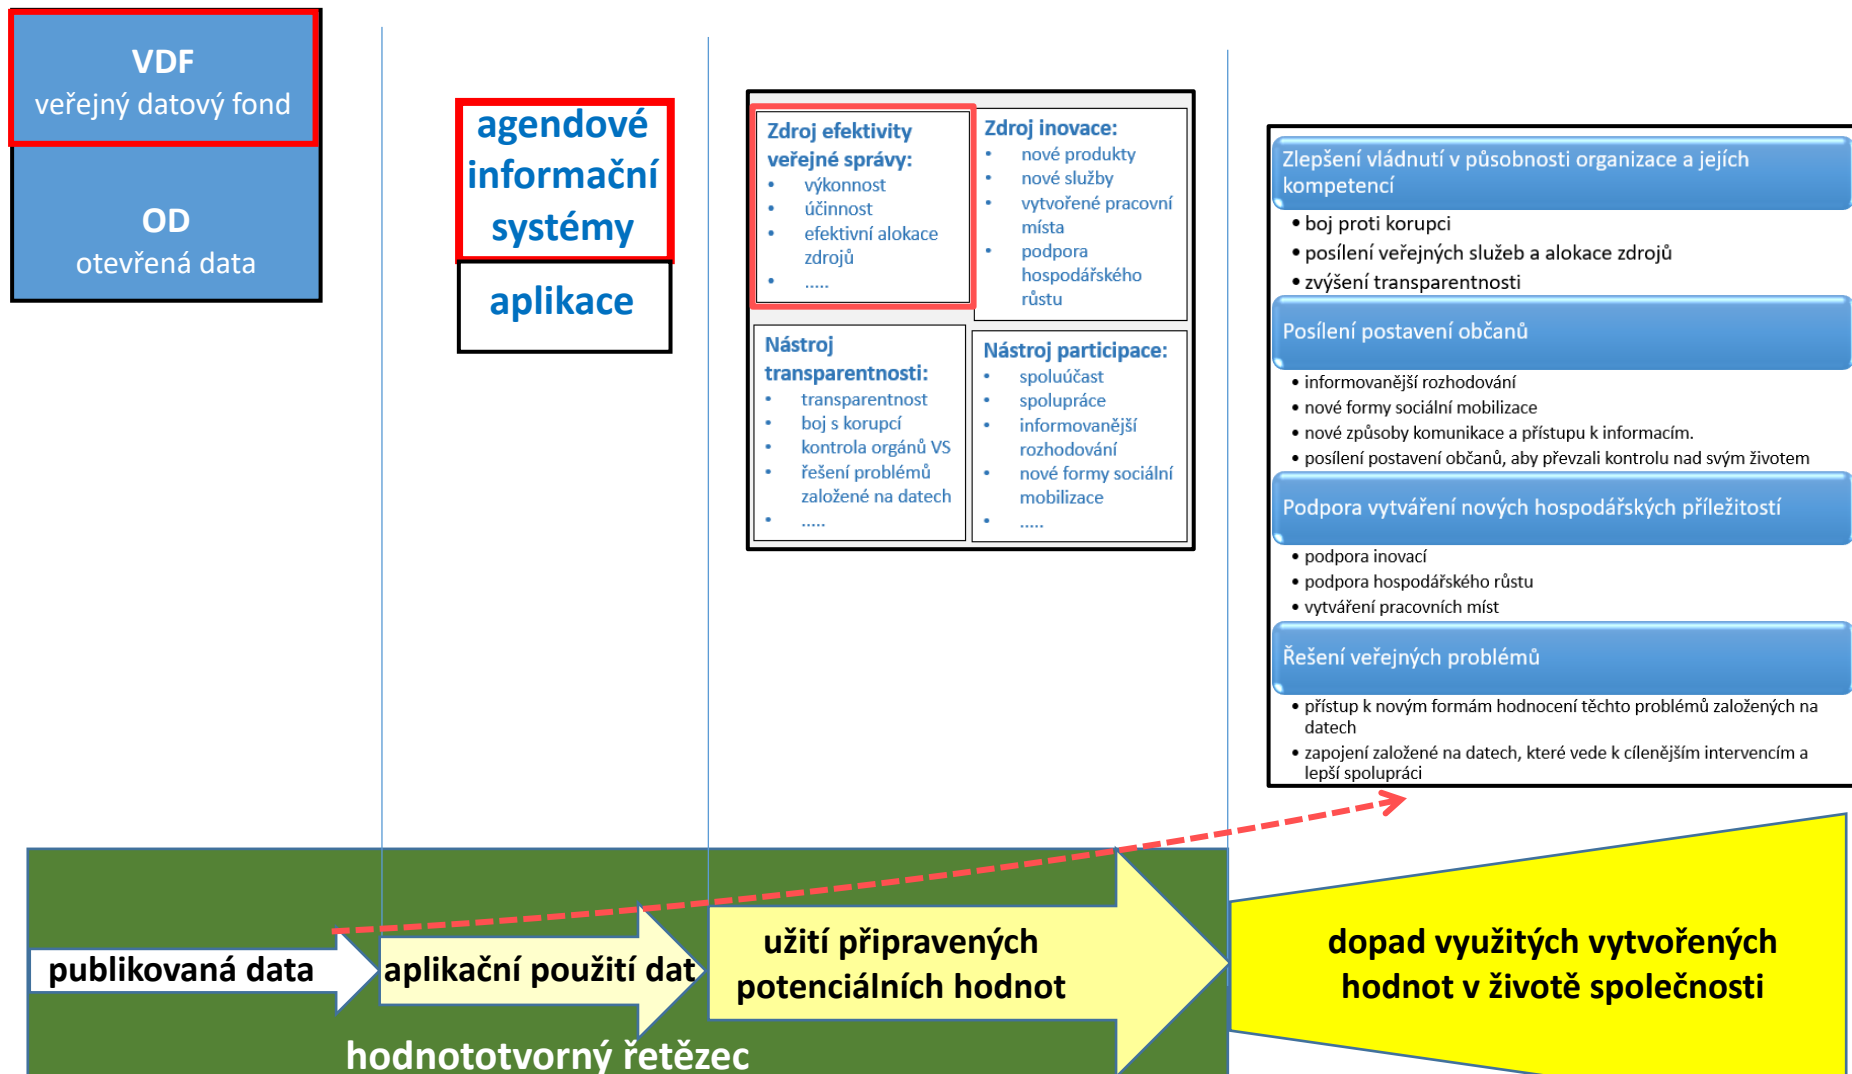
VDF
veřejný datový fond

OD
otevřená data

agendové informační systémy

aplikace

Zdroj efektivity veřejné správy:
- výkonnost
- účinnost
- efektivní alokace zdrojů
- .....

Zdroj inovace:
- nové produkty
- nové služby
- vytvořené pracovní místa
- podpora hospodářského růstu

Nástroj transparentnosti:
- transparentnost
- boj s korupcí
- kontrola orgánů VS
- řešení problémů založené na datech
- .....

Nástroj participace:
- spoluúčast
- spolupráce
- informovanější rozhodování
- nové formy sociální mobilizace
- .....

Zlepšení vládnutí v působnosti organizace a jejích kompetencí
- boj proti korupci
- posílení veřejných služeb a alokace zdrojů
- zvýšení transparentnosti

Posílení postavení občanů
- informovanější rozhodování
- nové formy sociální mobilizace
- nové způsoby komunikace a přístupu k informacím.
- posílení postavení občanů, aby převzali kontrolu nad svým životem

Podpora vytváření nových hospodářských příležitostí
- podpora inovací
- podpora hospodářského růstu
- vytváření pracovních míst

Řešení veřejných problémů
- přístup k novým formám hodnocení těchto problémů založených na datech
- zapojení založené na datech, které vede k cílenějším intervencím a lepší spolupráci

publikovaná data

aplikační použití dat

užití připravených potenciálních hodnot

dopad využitých vytvořených hodnot v životě společnosti

hodnototvorný řetězec